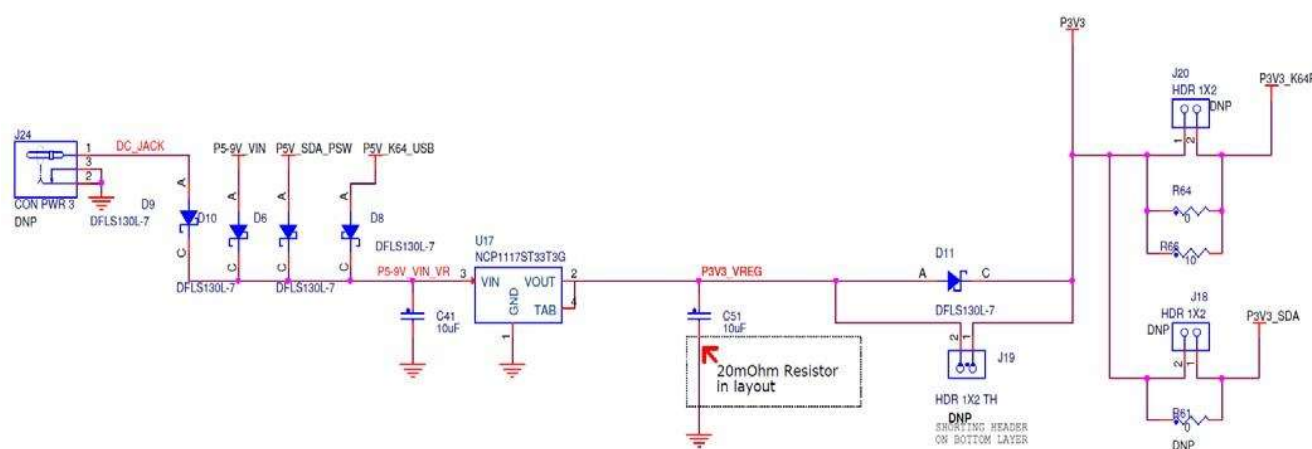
P3V3

J20
HDR 1X2
DNP
P3V3_K64F

J24
1
DC_JACK
3
2
CON PWR 3
DNP
D9
DFLS130L-7

P5-9V_VIN
P5V_SDA_PSW
P5V_K64_USB

A
D10
C
A
D6
C
A
C
A
D8
C

DFLS130L-7
DFLS130L-7
DFLS130L-7

U17
NCP1117ST33T3G
P5-9V_VIN_VR
3
VIN
VOUT
2
GND
TAB
4
1

C41
10uF

P3V3_VREG

C51
10uF

20mOhm Resistor in layout

D11
A
C
DFLS130L-7

J19
HDR 1X2 TH
DNP
SHORTING HEADER
ON BOTTOM LAYER

R64
0
R66
10

J18
HDR 1X2
DNP
P3V3_SDA

R61
0
DNP